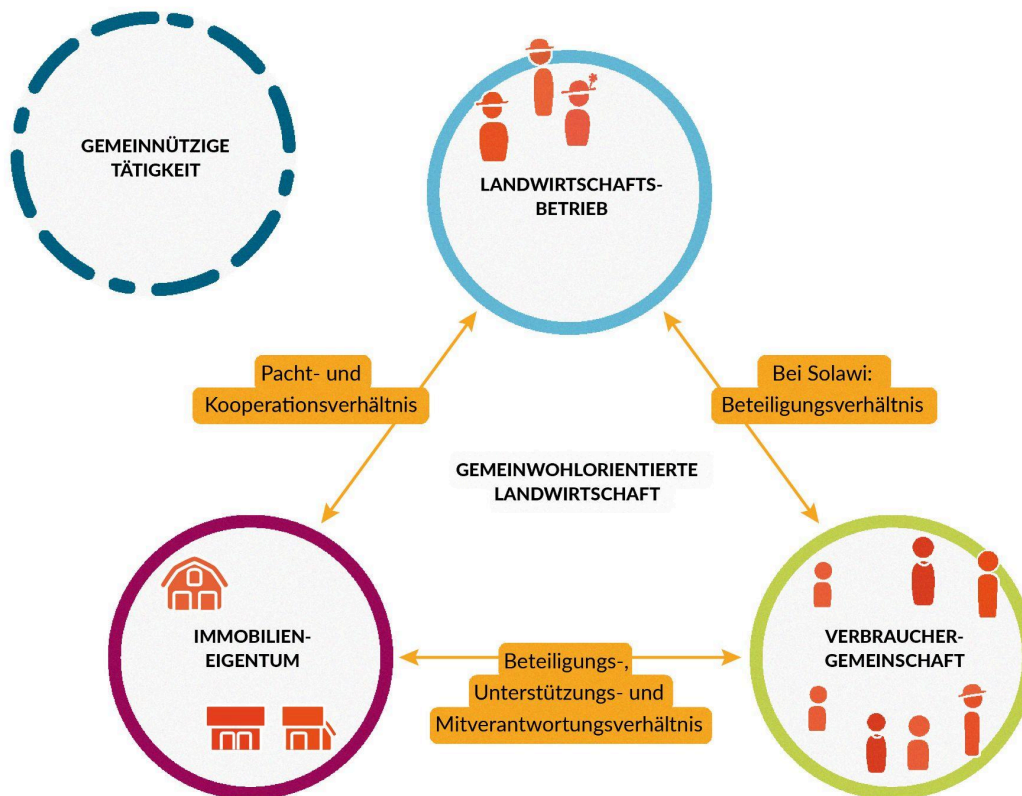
GEMEINNÜTZIGE TÄTIGKEIT

LANDWIRTSCHAFTS-BETRIEB

Pacht- und Kooperationsverhältnis

Bei Solawi: Beteiligungsverhältnis

GEMEINWOHLORIENTIERTE LANDWIRTSCHAFT

IMMOBILIEN-EIGENTUM

Beteiligungs-, Unterstützungs- und Mitverantwortungsverhältnis

VERBRAUCHER-GEMEINSCHAFT